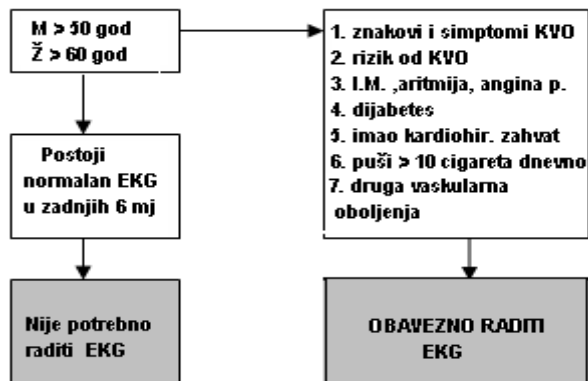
M > 50 god
Ž > 60 god

1. znakovi i simptomi KVO
2. rizik od KVO
3. I.M. ,aritmija, angina p.
4. dijabetes
5. imao kardiohir. zahvat
6. puši > 10 cigareta dnevno
7. druga vaskularna oboljenja

Postoji normalan EKG u zadnjih 6 mj

Nije potrebno raditi EKG

OBAVEZNO RADITI EKG